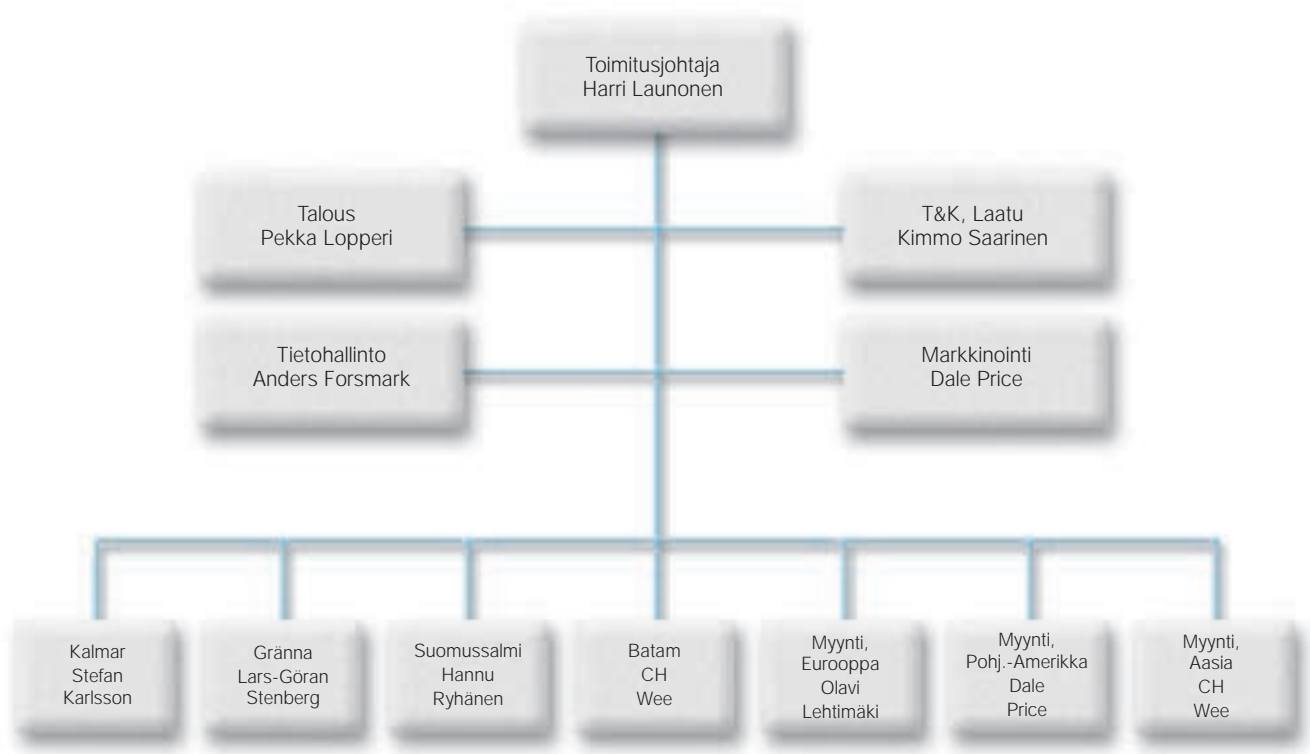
Toimitusjohtaja
Harri Launonen

Talous
Pekka Lopperi

T&K, Laatu
Kimmo Saarinen

Tietohallinto
Anders Forsmark

Markkinointi
Dale Price

Kalmar
Stefan
Karlsson

Gränna
Lars-Göran
Stenberg

Suomussalmi
Hannu
Ryhänen

Batam
CH
Wee

Myynti,
Eurooppa
Olavi
Lehtimäki

Myynti,
Pohj.-Amerikka
Dale
Price

Myynti,
Aasia
CH
Wee